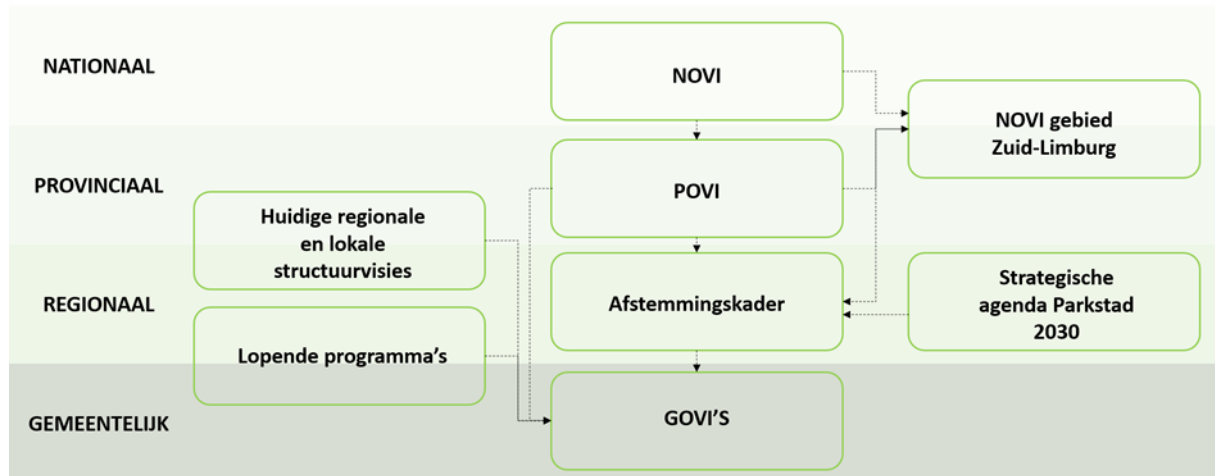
NATIONAAL

PROVINCIAAL

REGIONAAL

GEMEENTELIJK

NOVI

NOVI gebied Zuid-Limburg

POVI

Huidige regionale en lokale structuurvisies

Afstemmingskader

Strategische agenda Parkstad 2030

Lopende programma’s

GOVI’S